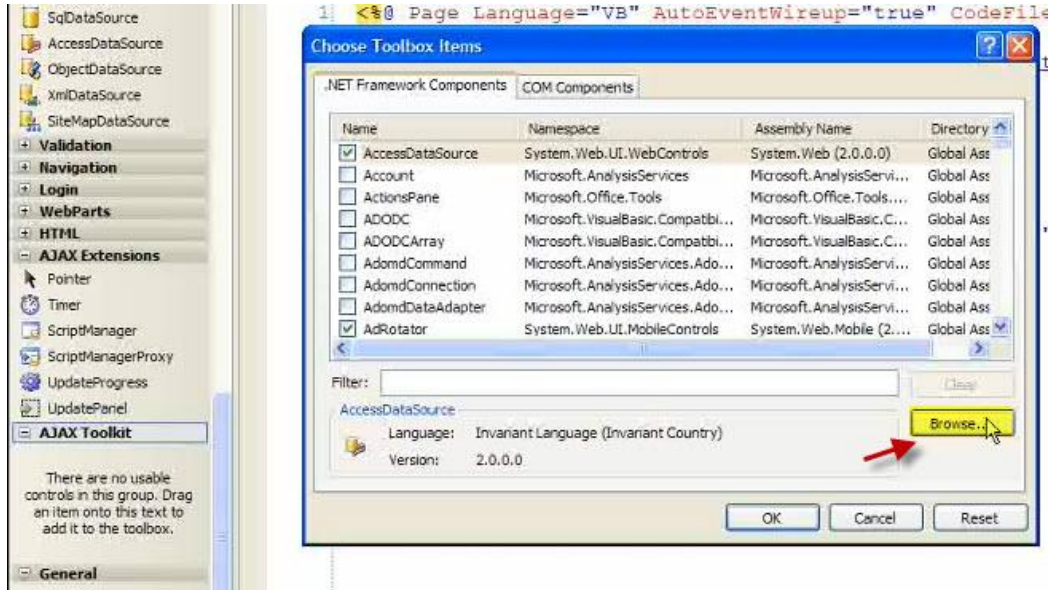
SqlDataSource
AccessDataSource
ObjectDataSource
XmlDataSource
SiteMapDataSource
+ Validation
+ Navigation
+ Login
+ WebParts
+ HTML
− AJAX Extensions
Pointer
Timer
ScriptManager
ScriptManagerProxy
UpdateProgress
UpdatePanel
− AJAX Toolkit

There are no usable controls in this group. Drag an item onto this text to add it to the toolbox.

− General

1 <%@ Page Language="VB" AutoEventWireup="true" CodeFile

Choose Toolbox Items

.NET Framework Components | COM Components

| Name | Namespace | Assembly Name | Directory |
|---|---|---|---|
| AccessDataSource | System.Web.UI.WebControls | System.Web (2.0.0.0) | Global Ass |
| Account | Microsoft.AnalysisServices | Microsoft.AnalysisServi... | Global Ass |
| ActionsPane | Microsoft.Office.Tools | Microsoft.Office.Tools.... | Global Ass |
| ADODC | Microsoft.VisualBasic.Compatibi... | Microsoft.VisualBasic.C... | Global Ass |
| ADODCArray | Microsoft.VisualBasic.Compatibi... | Microsoft.VisualBasic.C... | Global Ass |
| AdomdCommand | Microsoft.AnalysisServices.Ado... | Microsoft.AnalysisServi... | Global Ass |
| AdomdConnection | Microsoft.AnalysisServices.Ado... | Microsoft.AnalysisServi... | Global Ass |
| AdomdDataAdapter | Microsoft.AnalysisServices.Ado... | Microsoft.AnalysisServi... | Global Ass |
| AdRotator | System.Web.UI.MobileControls | System.Web.Mobile (2.... | Global Ass |

Filter:
Clear

AccessDataSource
Language: Invariant Language (Invariant Country)
Version: 2.0.0.0

Browse...

OK
Cancel
Reset